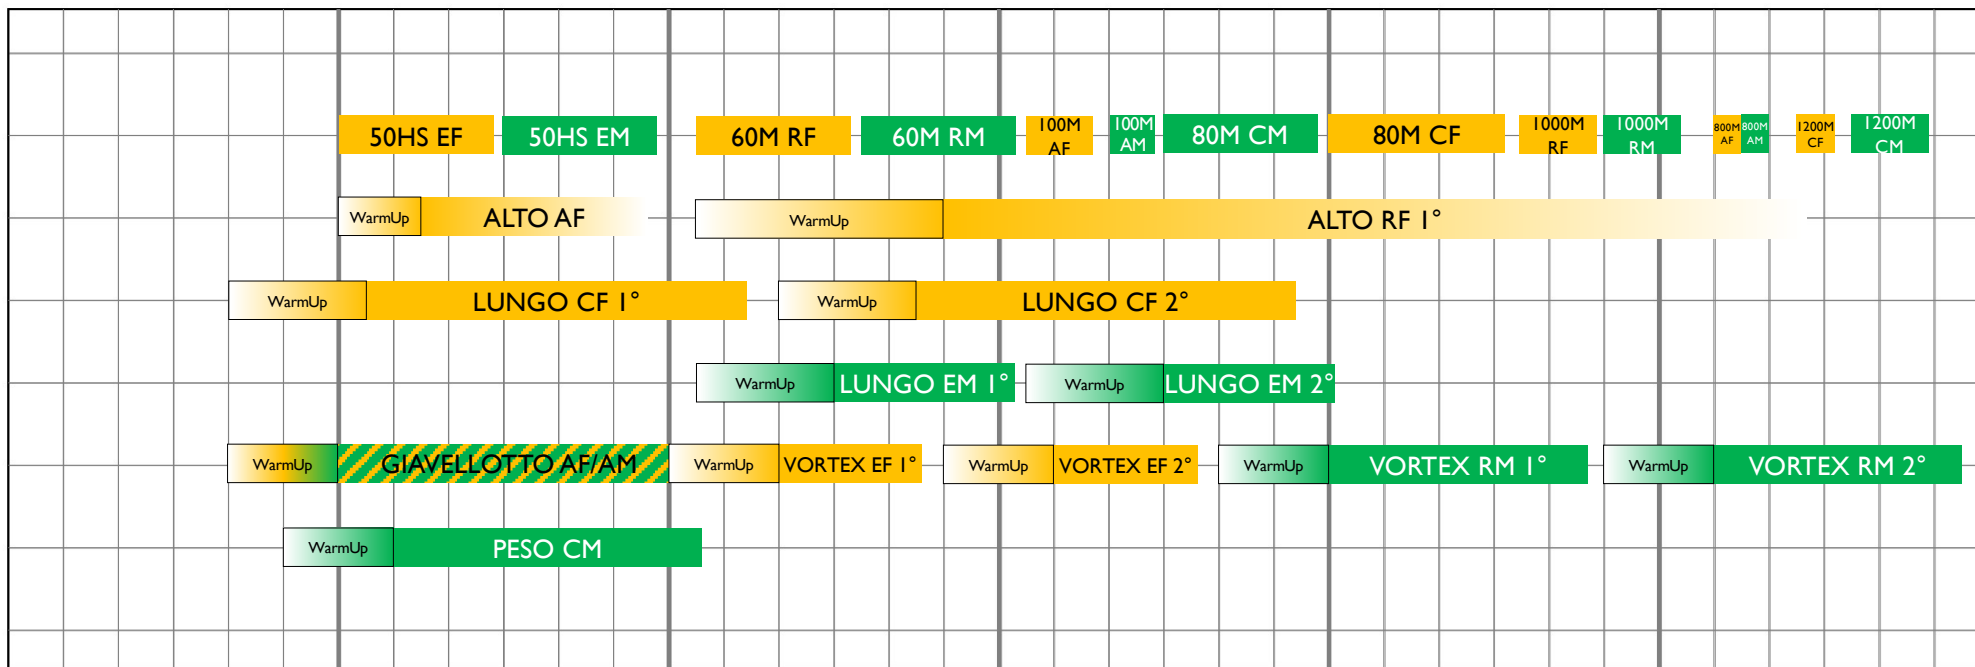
50HS EF
50HS EM
60M RF
60M RM
100M AF
100M AM
80M CM
80M CF
1000M RF
1000M RM
800M AF
800M AM
1200M CF
1200M CM

WarmUp
ALTO AF
WarmUp
ALTO RF 1°

WarmUp
LUNGO CF 1°
WarmUp
LUNGO CF 2°

WarmUp
LUNGO EM 1°
WarmUp
LUNGO EM 2°

WarmUp
GIAVELLOTTO AF/AM
WarmUp
VORTEX EF 1°
WarmUp
VORTEX EF 2°
WarmUp
VORTEX RM 1°
WarmUp
VORTEX RM 2°

WarmUp
PESO CM